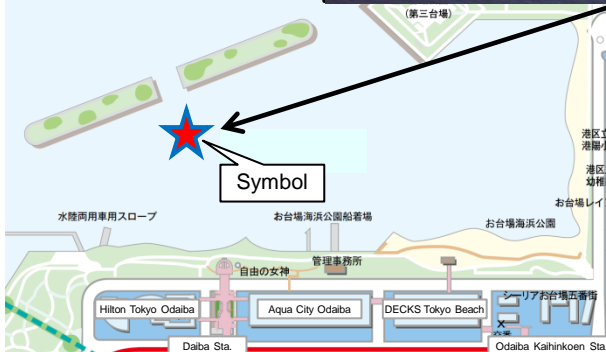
(第三台場)

Symbol

水陸両用車用スロープ

お台場海浜公園船着場

お台場海浜公園

港区立
港陽小

港区
幼稚

お台場レイ

管理事務所

自由の女神

Hilton Tokyo Odaiba

Aqua City Odaiba

DECKS Tokyo Beach

シーリアお台場五番街

交番

Daiba Sta.

Odaiba Kaihinkoen Sta